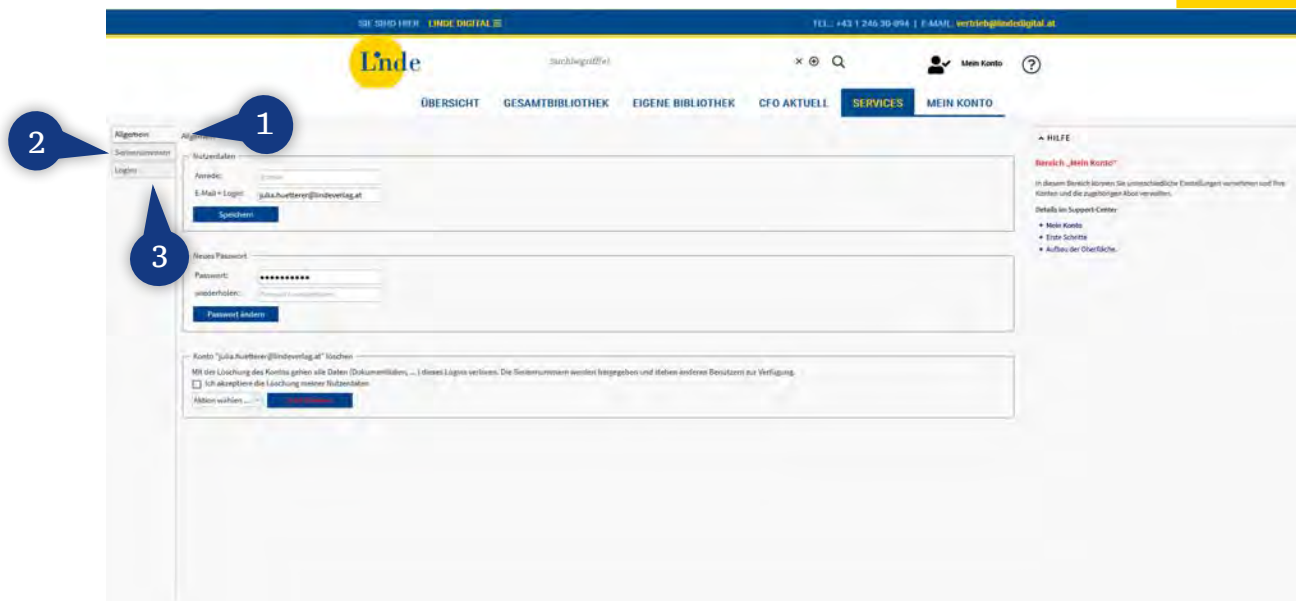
SIE SIND HIER: LINDE DIGITAL ☰

TEL.: +43 1 246 30-894 | E-MAIL: vertrieb@lindedigital.at

Linde

Suchbegriff(e)

Mein Konto

?

ÜBERSICHT GESAMTBIBLIOTHEK EIGENE BIBLIOTHEK CFO AKTUELL SERVICES MEIN KONTO

Allgemein
Seriennummer
Logins

1
2
3

Allgemein

Nutzerdaten

Anrede:
E-Mail = Login: julia.huetterer@lindeverlag.at

Speichern

Neues Passwort

Passwort: ●●●●●●●●●●●
wiederholen:

Passwort ändern

Konto "julia.huetterer@lindeverlag.at" löschen

Mit der Löschung des Kontos gehen alle Daten (Dokumentlisten, ...) dieses Logins verloren. Die Seriennummern werden freigegeben und stehen anderen Benutzern zur Verfügung.

Ich akzeptiere die Löschung meiner Nutzerdaten

Aktion wählen ...

HILFE

Bereich „Mein Konto"

In diesem Bereich können Sie unterschiedliche Einstellungen vornehmen und Ihre Konten und die zugehörigen Abos verwalten.

Details im Support-Center

Mein Konto
Erste Schritte
Aufbau der Oberfläche